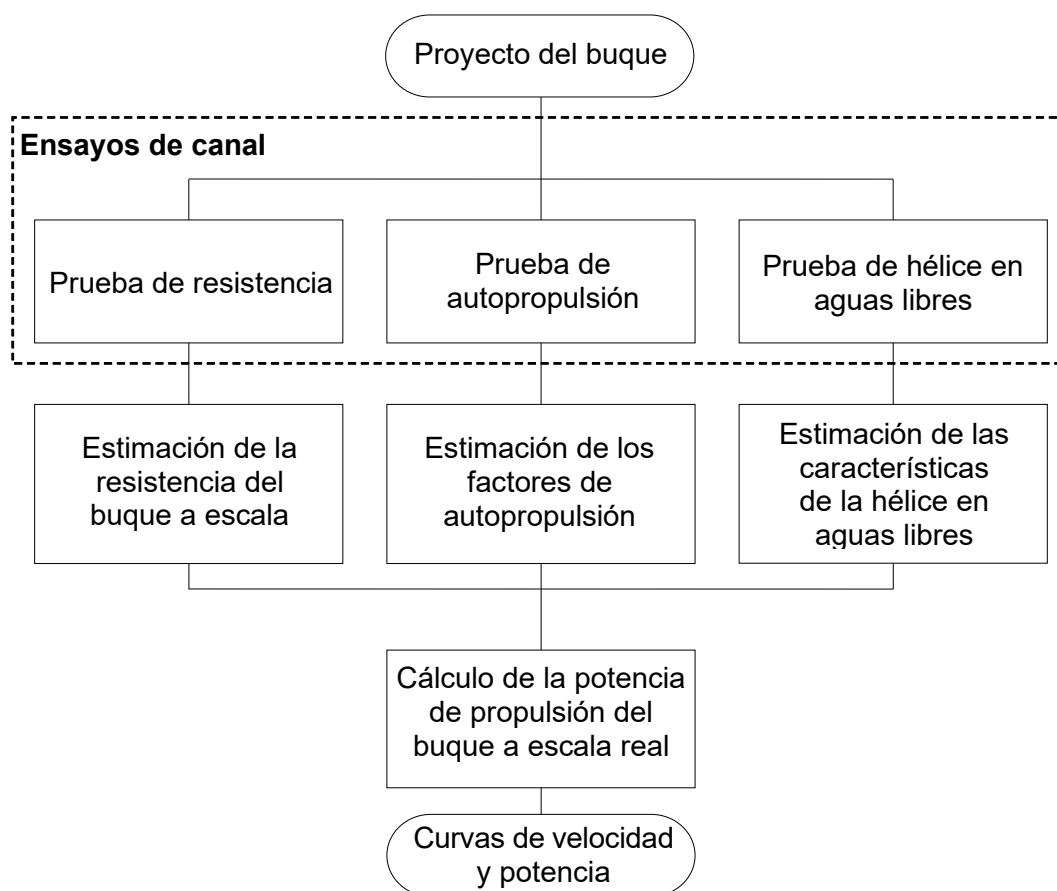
Proyecto del buque

Ensayos de canal

Prueba de resistencia

Prueba de autopropulsión

Prueba de hélice en aguas libres

Estimación de la resistencia del buque a escala

Estimación de los factores de autopropulsión

Estimación de las características de la hélice en aguas libres

Cálculo de la potencia de propulsión del buque a escala real

Curvas de velocidad y potencia